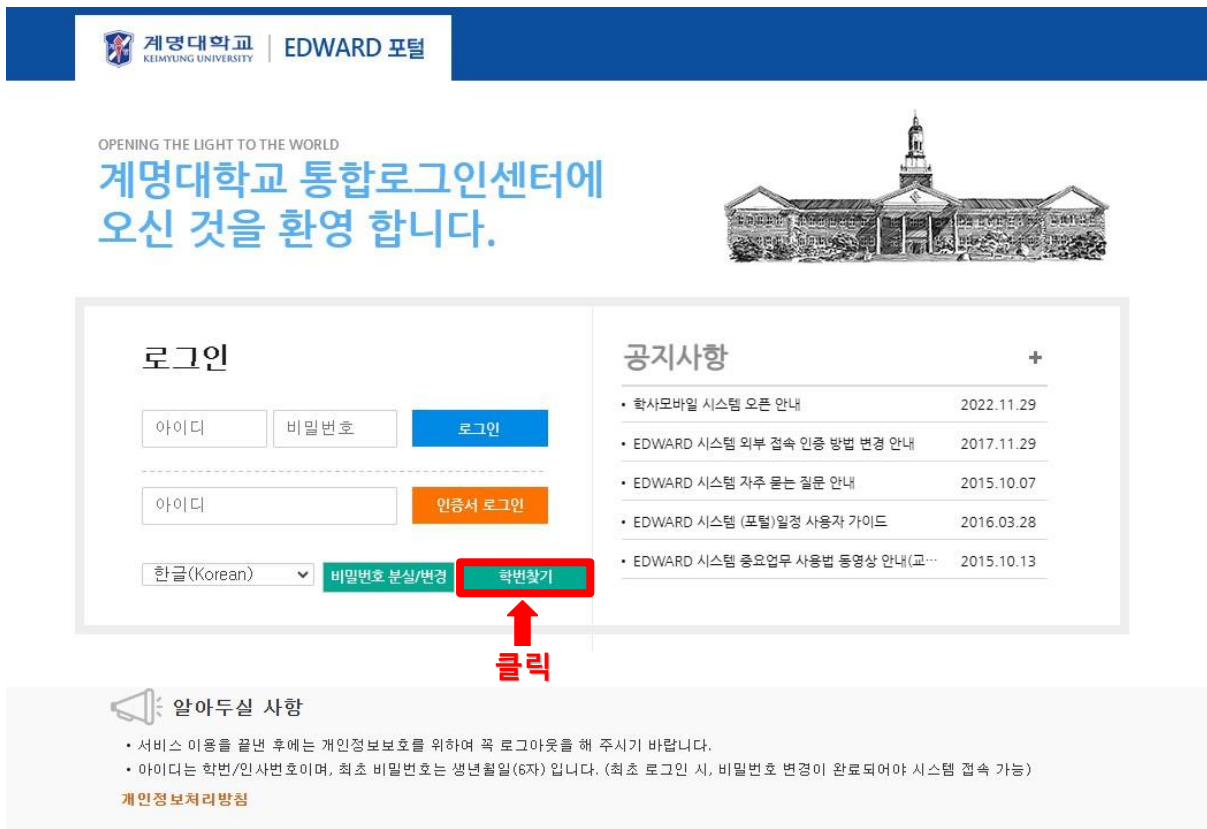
계명대학교 KEIMYUNG UNIVERSITY | EDWARD 포털

OPENING THE LIGHT TO THE WORLD
계명대학교 통합로그인센터에
오신 것을 환영 합니다.

로그인

아이디 비밀번호 로그인

아이디 인증서 로그인

한글(Korean) 비밀번호 분실/변경 학번찾기

클릭

공지사항 +

| | |
|---|---|
| • 학사모바일 시스템 오픈 안내 | 2022.11.29 |
| • EDWARD 시스템 외부 접속 인증 방법 변경 안내 | 2017.11.29 |
| • EDWARD 시스템 자주 묻는 질문 안내 | 2015.10.07 |
| • EDWARD 시스템 (포털)일정 사용자 가이드 | 2016.03.28 |
| • EDWARD 시스템 중요업무 사용법 동영상 안내(교… | 2015.10.13 |

알아두실 사항

• 서비스 이용을 끝낸 후에는 개인정보보호를 위하여 꼭 로그아웃을 해 주시기 바랍니다.
• 아이디는 학번/인사번호이며, 최초 비밀번호는 생년월일(6자) 입니다. (최초 로그인 시, 비밀번호 변경이 완료되어야 시스템 접속 가능)

개인정보처리방침